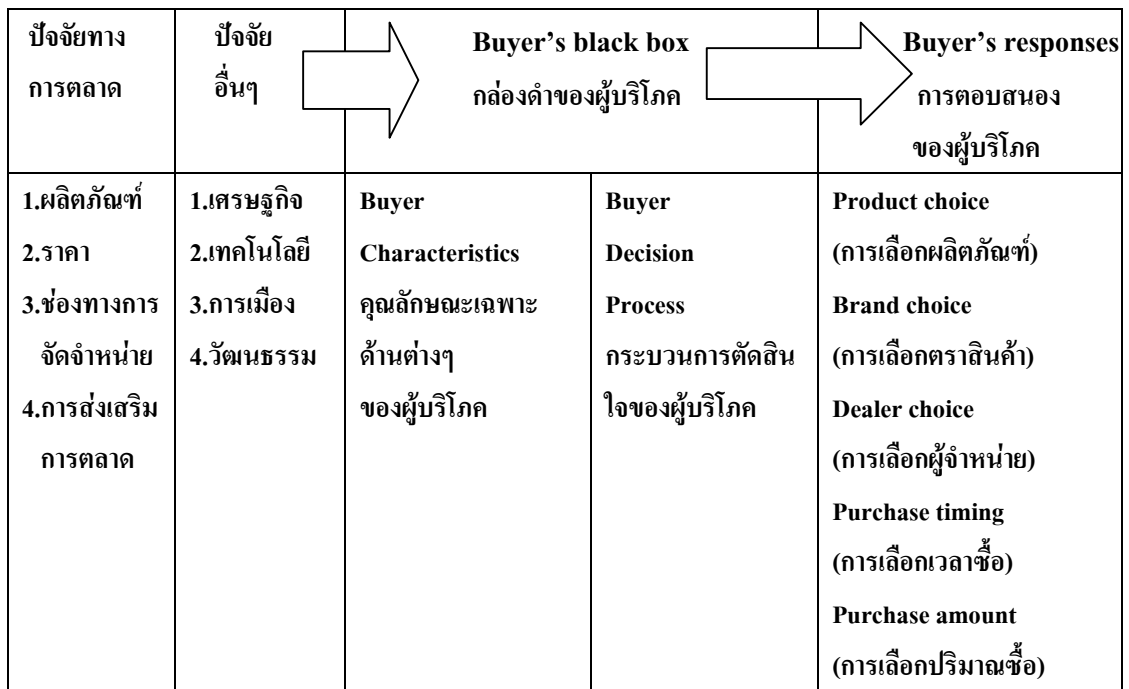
| ปัจจัยทางการตลาด | ปัจจัยอื่นๆ | Buyer's black box กล่องดำของผู้บริโภค | | Buyer's responses การตอบสนองของผู้บริโภค |
|---|---|---|---|---|
| 1.ผลิตภัณฑ์ 2.ราคา 3.ช่องทางการจัดจำหน่าย 4.การส่งเสริมการตลาด | 1.เศรษฐกิจ 2.เทคโนโลยี 3.การเมือง 4.วัฒนธรรม | Buyer Characteristics คุณลักษณะเฉพาะด้านต่างๆ ของผู้บริโภค | Buyer Decision Process กระบวนการตัดสินใจของผู้บริโภค | Product choice (การเลือกผลิตภัณฑ์) Brand choice (การเลือกตราสินค้า) Dealer choice (การเลือกผู้จำหน่าย) Purchase timing (การเลือกเวลาซื้อ) Purchase amount (การเลือกปริมาณซื้อ) |